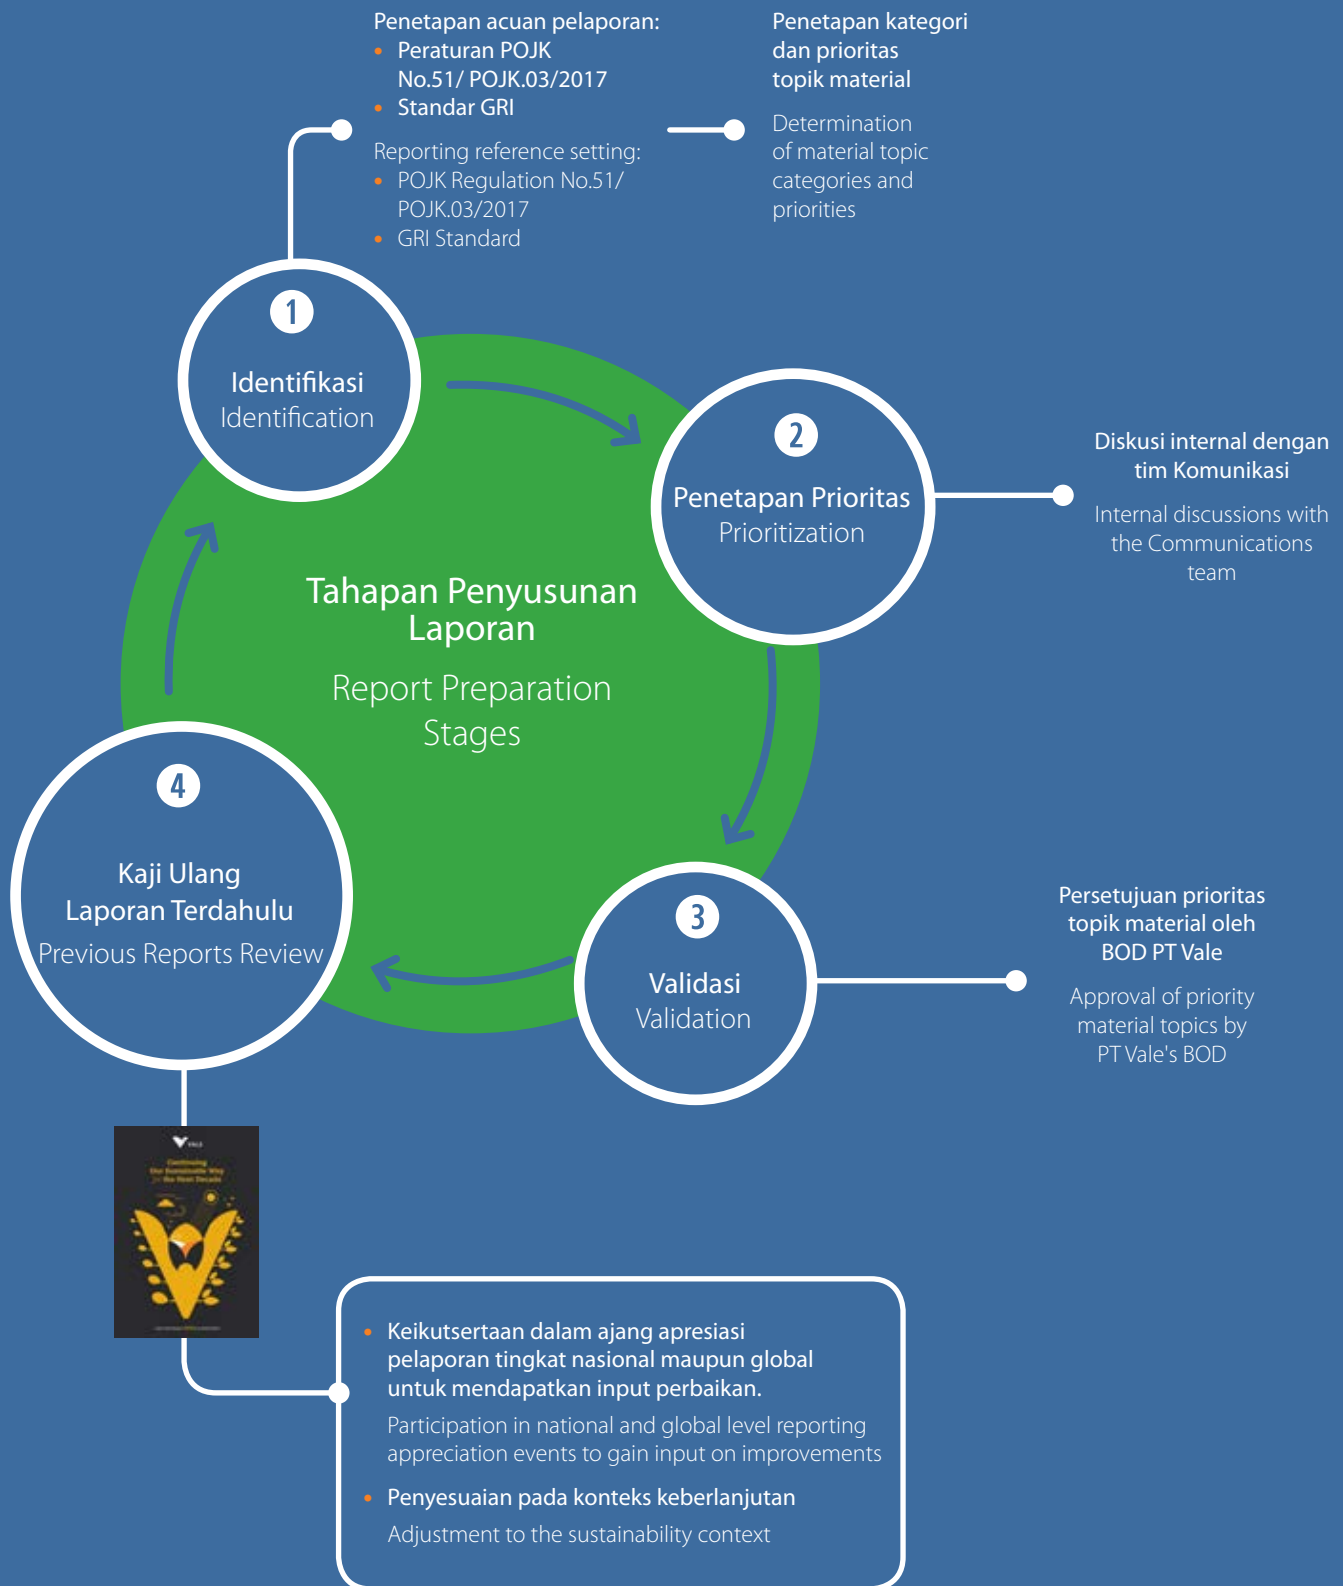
Penetapan acuan pelaporan:
• Peraturan POJK No.51/ POJK.03/2017
• Standar GRI

Reporting reference setting:
• POJK Regulation No.51/ POJK.03/2017
• GRI Standard

Penetapan kategori dan prioritas topik material

Determination of material topic categories and priorities

1
Identifikasi
Identification

2
Penetapan Prioritas
Prioritization

Diskusi internal dengan tim Komunikasi

Internal discussions with the Communications team

Tahapan Penyusunan Laporan

Report Preparation Stages

4
Kaji Ulang Laporan Terdahulu
Previous Reports Review

3
Validasi
Validation

Persetujuan prioritas topik material oleh BOD PT Vale

Approval of priority material topics by PT Vale's BOD

VALE
Continuing Our Sustainable Way for the Next Decade

• Keikutsertaan dalam ajang apresiasi pelaporan tingkat nasional maupun global untuk mendapatkan input perbaikan.
Participation in national and global level reporting appreciation events to gain input on improvements
• Penyesuaian pada konteks keberlanjutan
Adjustment to the sustainability context